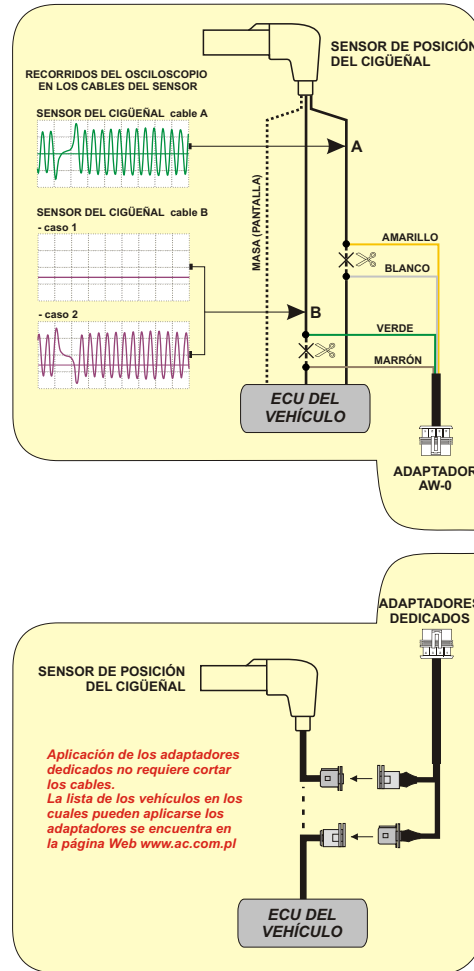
SENSOR DE POSICIÓN DEL CIGÜEÑAL

RECORRIDOS DEL OSCILOSCOPIO EN LOS CABLES DEL SENSOR

SENSOR DEL CIGÜEÑAL cable A

A

SENSOR DEL CIGÜEÑAL cable B

- caso 1

- caso 2

MASA (PANTALLA)

B

AMARILLO

BLANCO

VERDE

MARRÓN

ECU DEL VEHÍCULO

ADAPTADOR AW-0

ADAPTADORES DEDICADOS

SENSOR DE POSICIÓN DEL CIGÜEÑAL

Aplicación de los adaptadores dedicados no requiere cortar los cables.
La lista de los vehículos en los cuales pueden aplicarse los adaptadores se encuentra en la página Web www.ac.com.pl

ECU DEL VEHÍCULO